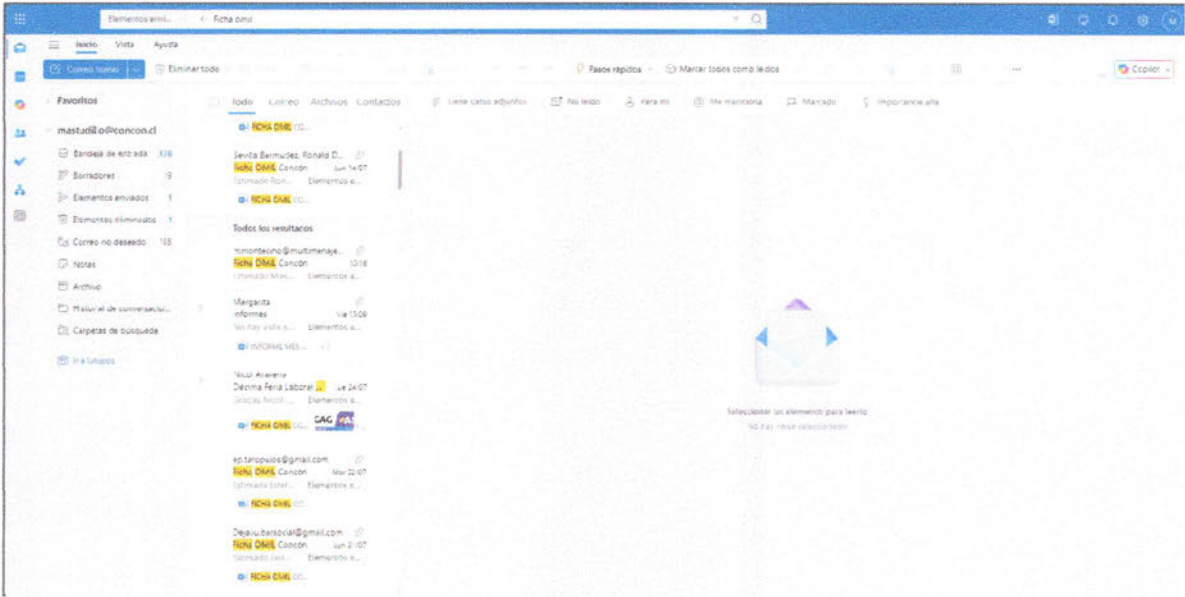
Elementos envi... Ficha omil

Inicio Vista Ayuda

Correo nuevo Eliminar todo Pasos rápidos Marcar todos como leídos Copilot

Favoritos

mastudillo@concon.cl

Bandeja de entrada 336
Borradores 9
Elementos enviados 1
Elementos eliminados 1
Correo no deseado 158
Notas
Archivo
Historial de conversación
Carpetas de búsqueda

Ir a Grupos

Todo Correo Archivos Contactos Tiene datos adjuntos No leído Para mí Me menciona Marcado Importancia alta

FICHA OMIL CO...

Sevilla Bermudez, Ronald D...
Ficha OMIL Concón Jue 14/07
Estimado Ron... Elementos e...
FICHA OMIL CO...

Todos los resultados

mmontecino@multimenaje...
Ficha OMIL Concón 10:18
Estimado Mau... Elementos e...

Margarita
Informes Vie 15:09
No hay vista p... Elementos e...
INFORME MES... +1

Nicol Alvarez
Décima Feria Laboral Jue 24/07
Gracias Nicol... Elementos e...
FICHA OMIL CO...

ep.taropulos@gmail.com
Ficha OMIL Concón Mar 22/07
Estimado Ester... Elementos e...
FICHA OMIL CO...

Dejaiu.barsocial@gmail.com
Ficha OMIL Concón Jun 21/07
Estimado resl... Elementos e...
FICHA OMIL CO...

Seleccionar un elemento para leerlo
No hay nada seleccionado